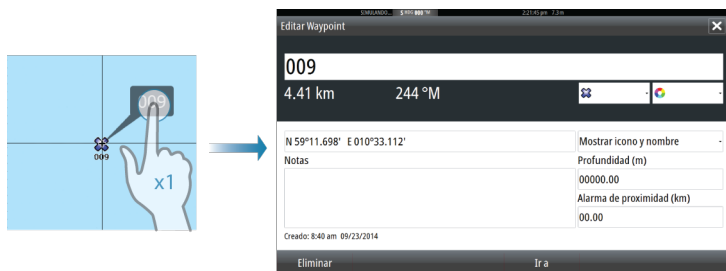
009

009

x1

SIMULANDO... 5 kts 000 °M 2:21:45 pm 7.3m

Editar Waypoint

009

4.41 km 244 °M

N 59°11.698' E 010°33.112'

Mostrar icono y nombre

Notas

Profundidad (m)

00000.00

Alarma de proximidad (km)

00.00

Creado: 8:40 am 09/23/2014

Eliminar

Ir a